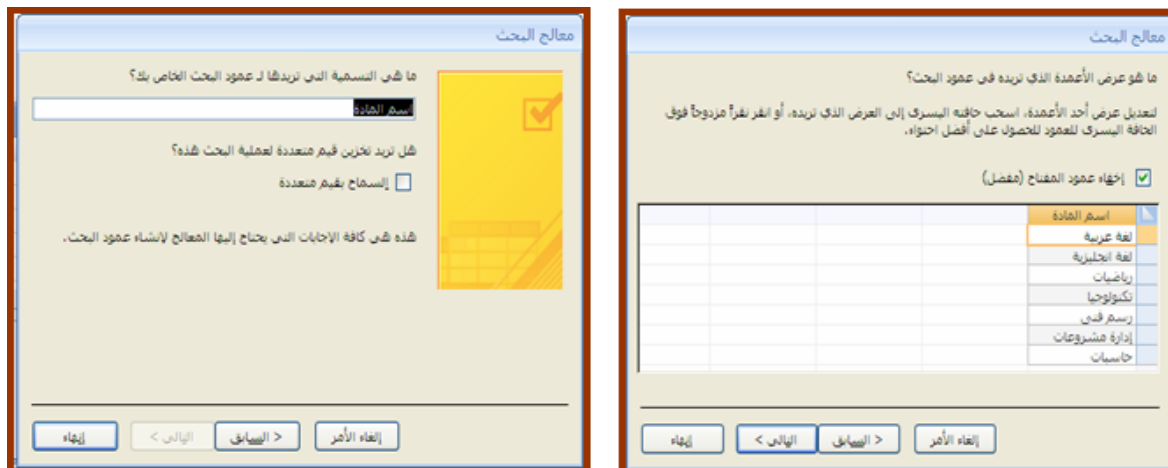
معالج البحث

ما هو عرض الأعمدة الذي تريده في عمود البحث؟

لتعديل عرض أحد الأعمدة، اسحب حافته اليسرى إلى العرض الذي تريده، أو انقر نقراً مزدوجاً فوق الحافة اليسرى للعمود للحصول على أفضل احتواء.

إخفاء عمود المفتاح (مفضل)

| اسم المادة |
|---|
| لغة عربية |
| لغة انجليزية |
| رياضيات |
| تكنولوجيا |
| رسم فني |
| إدارة مشروعات |
| حاسبات |

إلغاء الأمر | < السابق | التالي > | إنهاء

معالج البحث

ما هي التسمية التي تريدها لـ عمود البحث الخاص بك؟

اسم المادة

هل تريد تخزين قيم متعددة لعملية البحث هذه؟

السماح بقيم متعددة

هذه هي كافة الإجابات التي يحتاج إليها المعالج لإنشاء عمود البحث.

إلغاء الأمر | < السابق | التالي > | إنهاء